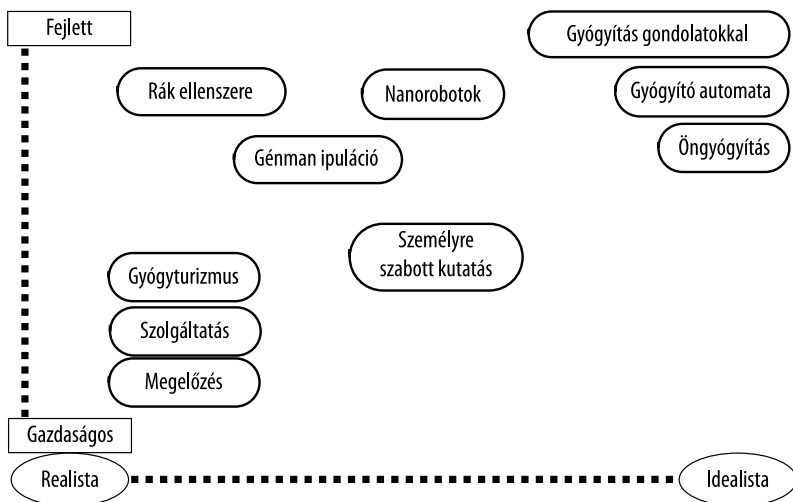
Fejlett

Gyógyítás gondolatokkal

Rák ellenszere

Nanorobotok

Gyógyító automata

Öngyógyítás

Génman ipuláció

Személyre szabott kutatás

Gyógyturizmus

Szolgáltatás

Megelőzés

Gazdaságos

Realista

Idealista